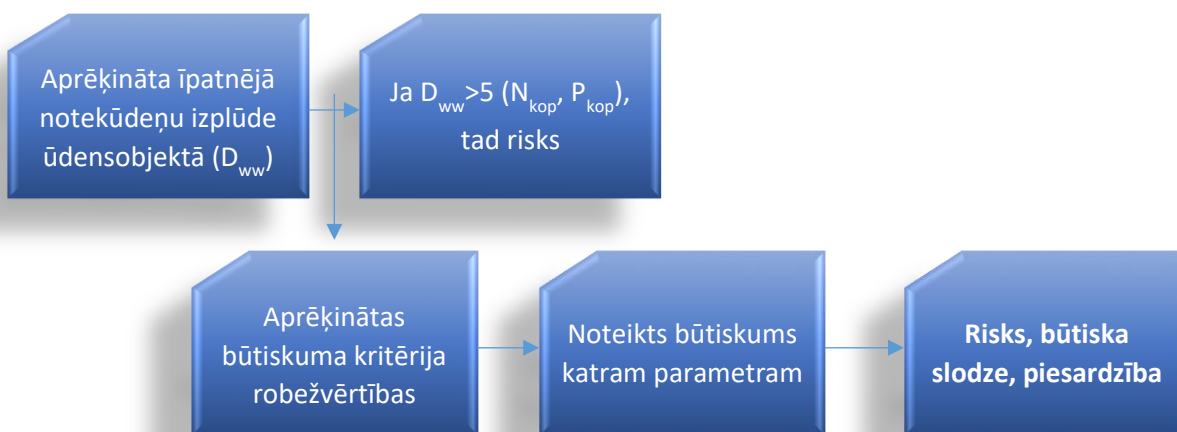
Aprēķināta īpatnējā notekūdeņu izplūde ūdensobjektā ($D_{ww}$)

Ja $D_{ww}$>5 ($N_{kop}$, $P_{kop}$), tad risks

Aprēķinātas būtiskuma kritērija robežvērtības

Noteikts būtiskums katram parametram

**Risks, būtiska slodze, piesardzība**